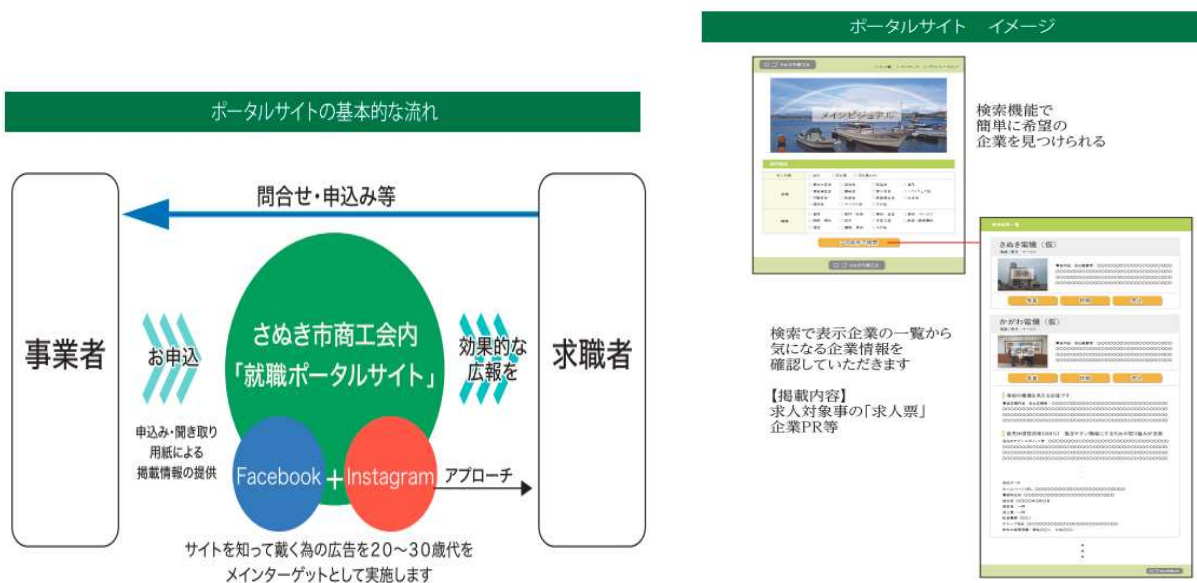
ポータルサイト　イメージ

ポータルサイトの基本的な流れ

問合せ・申込み等

事業者

お申込

さぬき市商工会内
「就職ポータルサイト」

効果的な広報を

求職者

申込み・聞き取り用紙による掲載情報の提供

Facebook + Instagram

アプローチ

サイトを知って戴く為の広告を20～30歳代をメインターゲットとして実施します

メインビジュアル

検索機能で簡単に希望の企業を見つけられる

さぬき商機（仮）

かがわ商機（仮）

検索で表示企業の一覧から気になる企業情報を確認していただきます

【掲載内容】
求人対象事の「求人票」
企業PR等